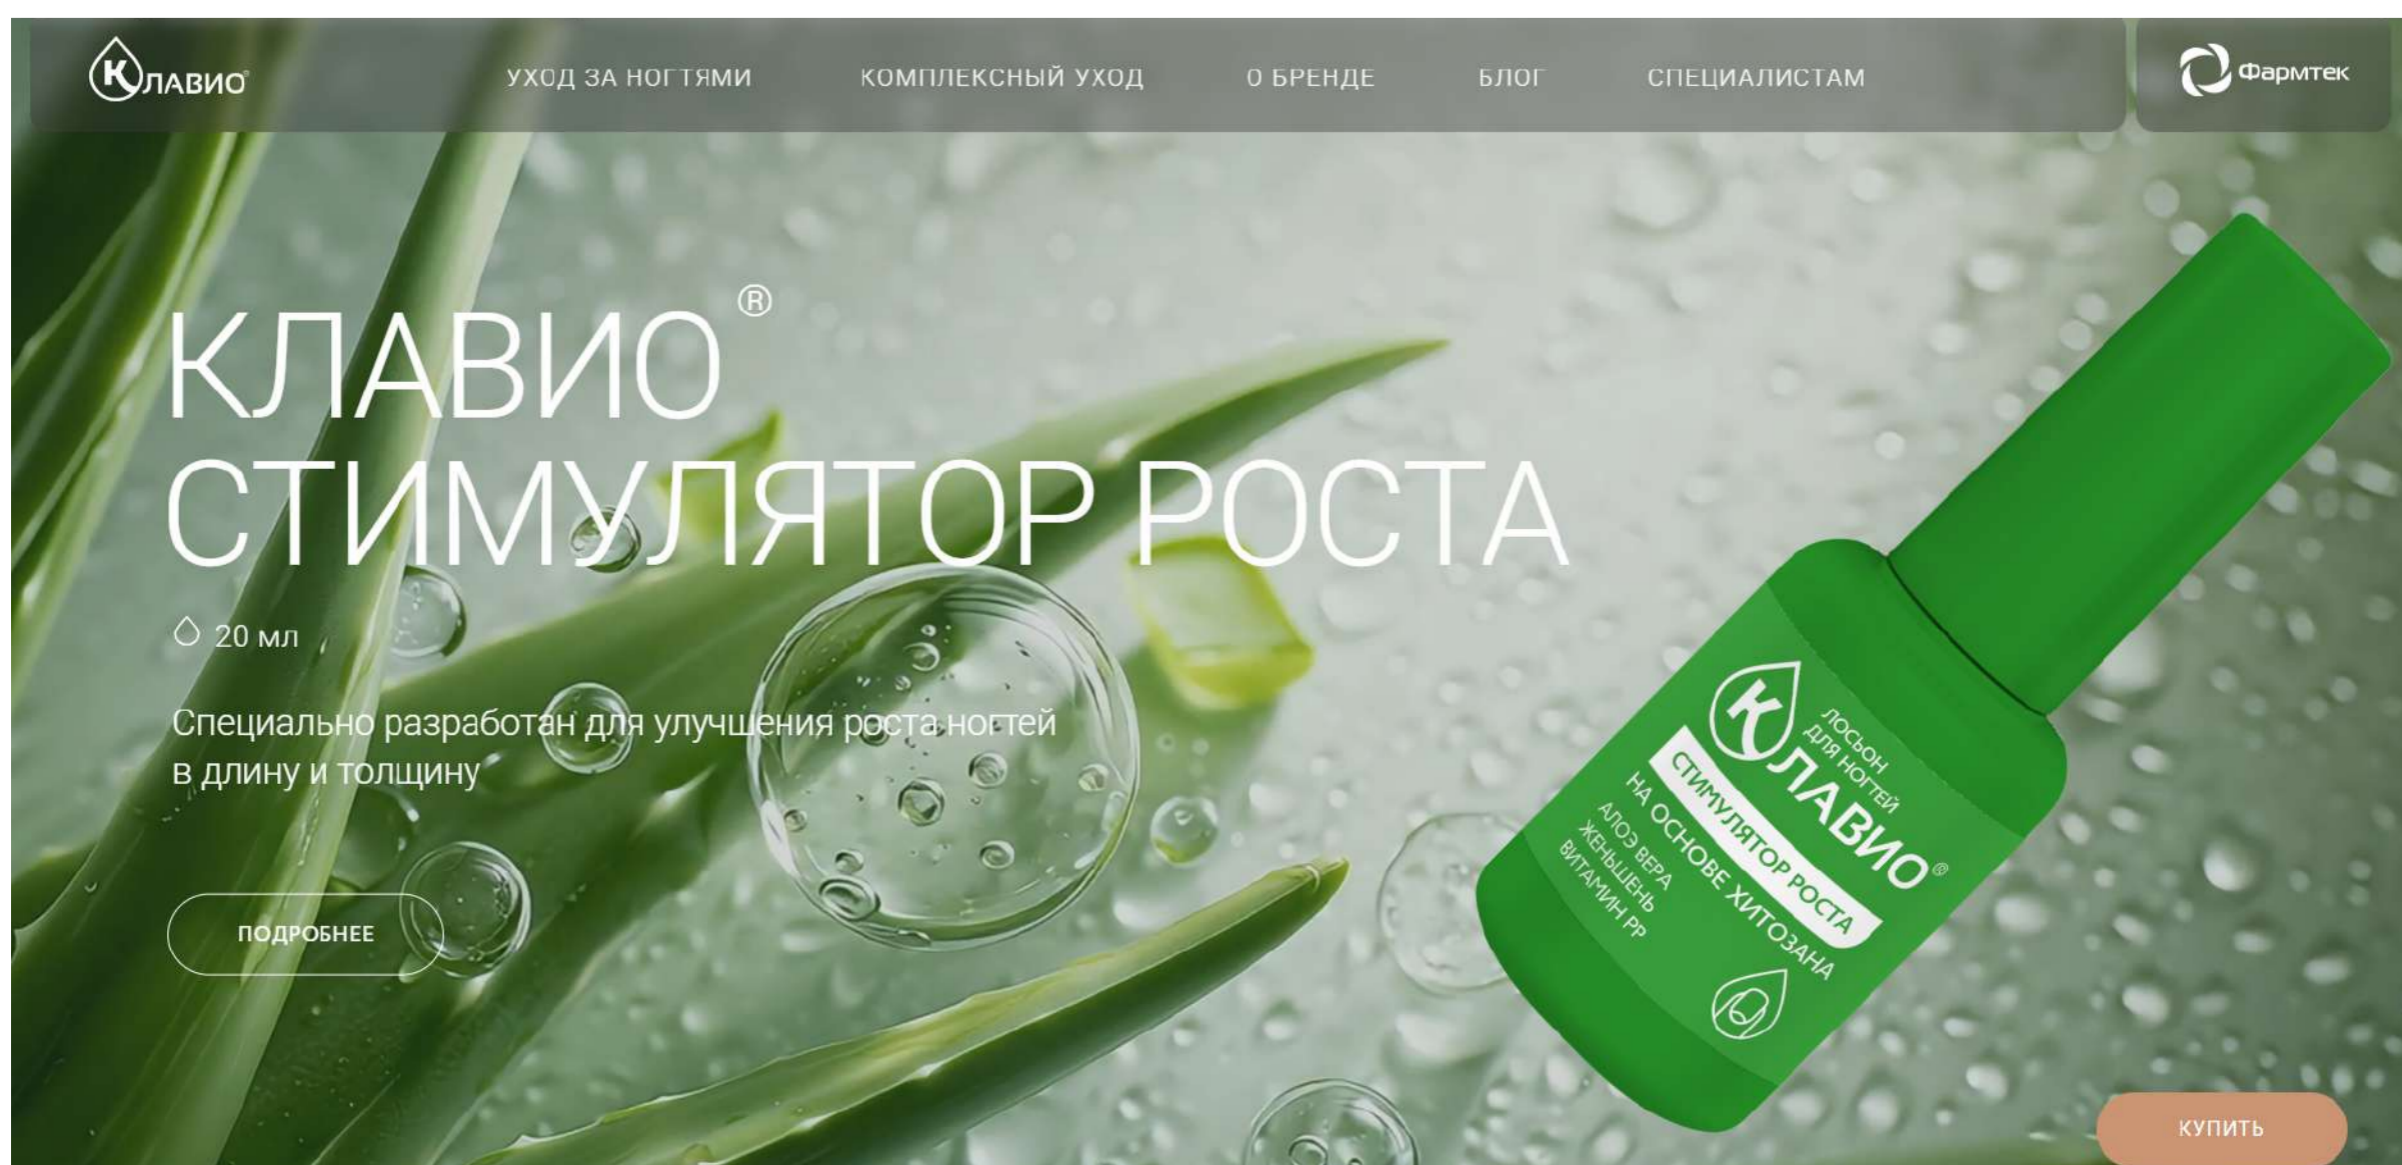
КЛАВИО

УХОД ЗА НОГТЯМИ КОМПЛЕКСНЫЙ УХОД О БРЕНДЕ БЛОГ СПЕЦИАЛИСТАМ

Фармтек

КЛАВИО®
СТИМУЛЯТОР РОСТА

20 мл

Специально разработан для улучшения роста ногтей в длину и толщину

ПОДРОБНЕЕ

ЛОСЬОН ДЛЯ НОГТЕЙ
КЛАВИО®
СТИМУЛЯТОР РОСТА
НА ОСНОВЕ ХИТОЗАНА
АЛОЭ ВЕРА
ЖЕНЬШЕНЬ
ВИТАМИН PP

КУПИТЬ